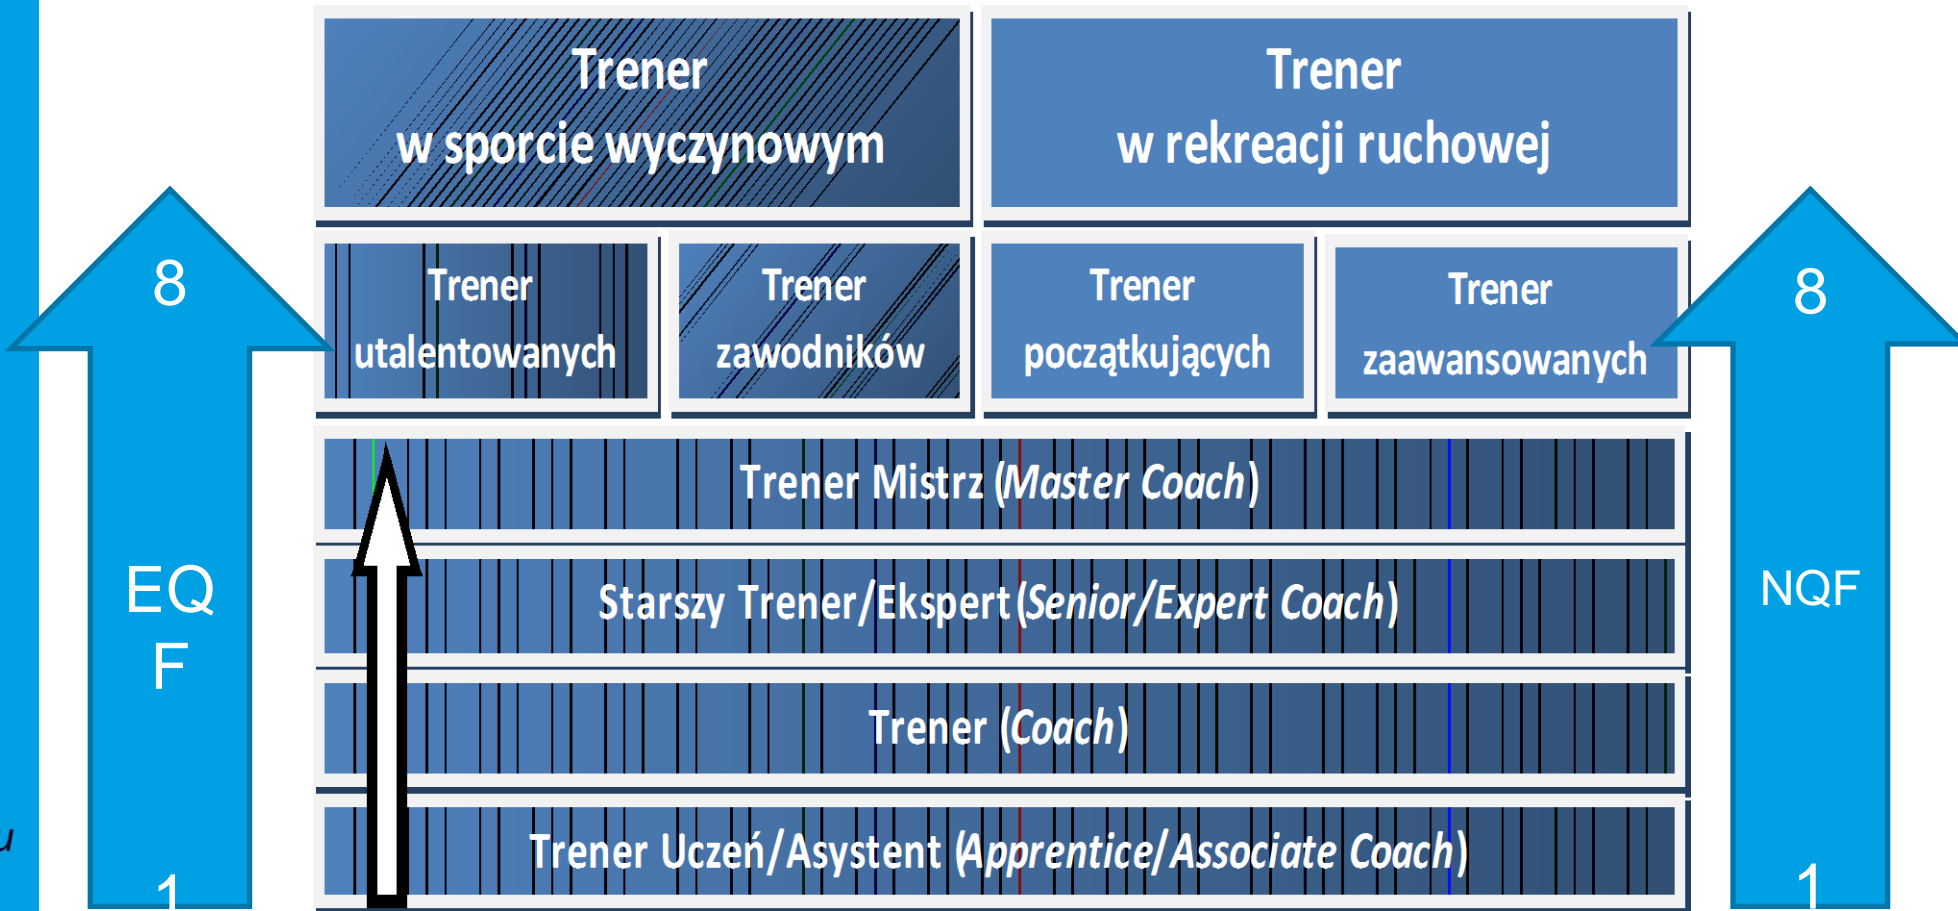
8

EQ
F

1

Trener
w sporcie wyczynowym

Trener
w rekreacji ruchowej

Trener
utalentowanych

Trener
zawodników

Trener
początkujących

Trener
zaawansowanych

Trener Mistrz (Master Coach)

Starszy Trener/Ekspert (Senior/Expert Coach)

Trener (Coach)

Trener Uczeń/Asystent (Apprentice/Associate Coach)

8

NQF

1

u